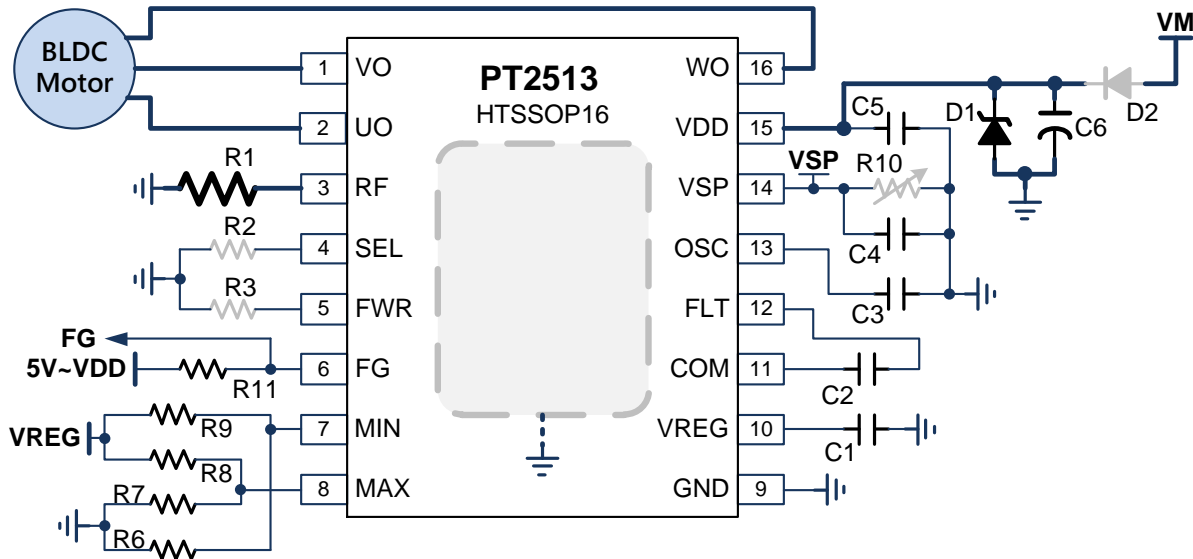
BLDC Motor

PT2513
HTSSOP16

| Pin | Name | Pin | Name |
|---|---|---|---|
| 1 | VO | 16 | WO |
| 2 | UO | 15 | VDD |
| 3 | RF | 14 | VSP |
| 4 | SEL | 13 | OSC |
| 5 | FWR | 12 | FLT |
| 6 | FG | 11 | COM |
| 7 | MIN | 10 | VREG |
| 8 | MAX | 9 | GND |

R1
R2
R3
FG
5V~VDD
R11
VREG
R9
R8
R7
R6
VM
C5
D1
C6
D2
VSP
R10
C4
C3
C2
C1